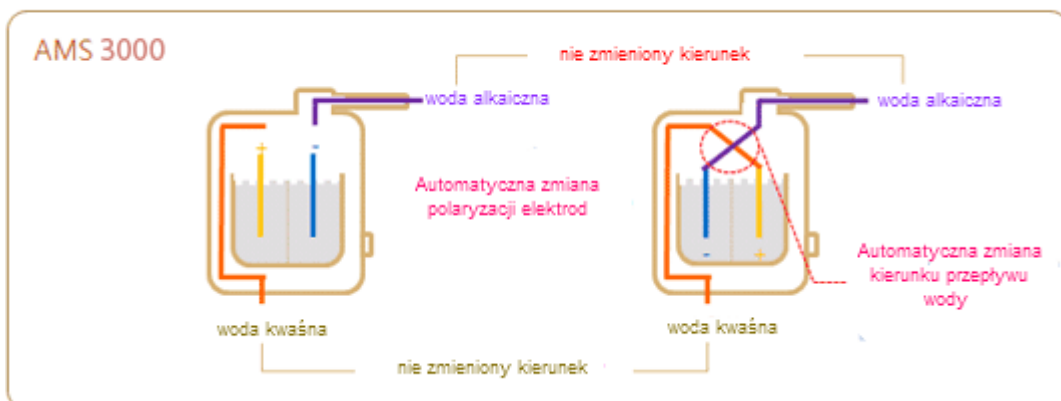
AMS 3000

nie zmieniony kierunek

woda alkaiczna

woda alkaiczna

+

-

Automatyczna zmiana polaryzacji elektrod

-

+

Automatyczna zmiana kierunku przepływu wody

woda kwaśna

woda kwaśna

nie zmieniony kierunek